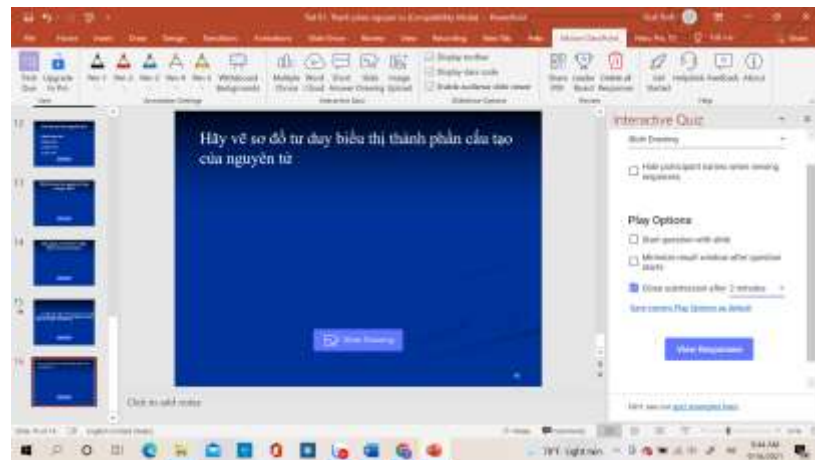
Hãy vẽ sơ đồ tư duy biểu thị thành phần cấu tạo của nguyên tử

Interactive Quiz

Short Drawing

Hide participant names when viewing responses

Play Options

Start question with slide

Minimize result window after question starts

Close submission after 2 minutes

Save current Play Options as default

View Responses

Click to add notes

12

13

14

15

16